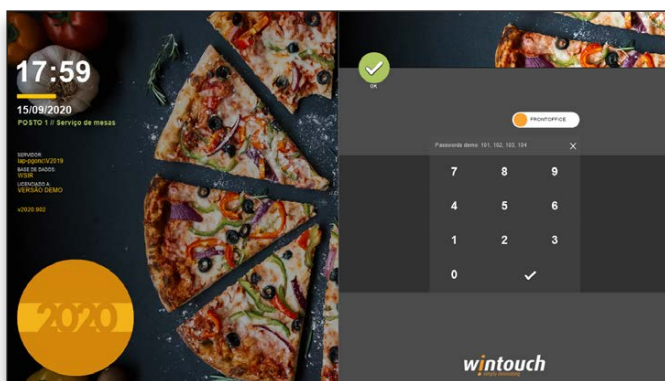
17:59

15/09/2020

POSTO 1 // Serviço de mesas

SERVIDOR
lap-pgonc\V2019
BASE DE DADOS
WSIR
LICENCIADO A
VERSÃO DEMO

v2020.902

2020

OK

FRONTOFFICE

Password demo: 101, 102, 103, 104

| 7 | 8 | 9 |
|---|---|---|
| 4 | 5 | 6 |
| 1 | 2 | 3 |
| 0 | ✓ | |

wintouch
simply innovating